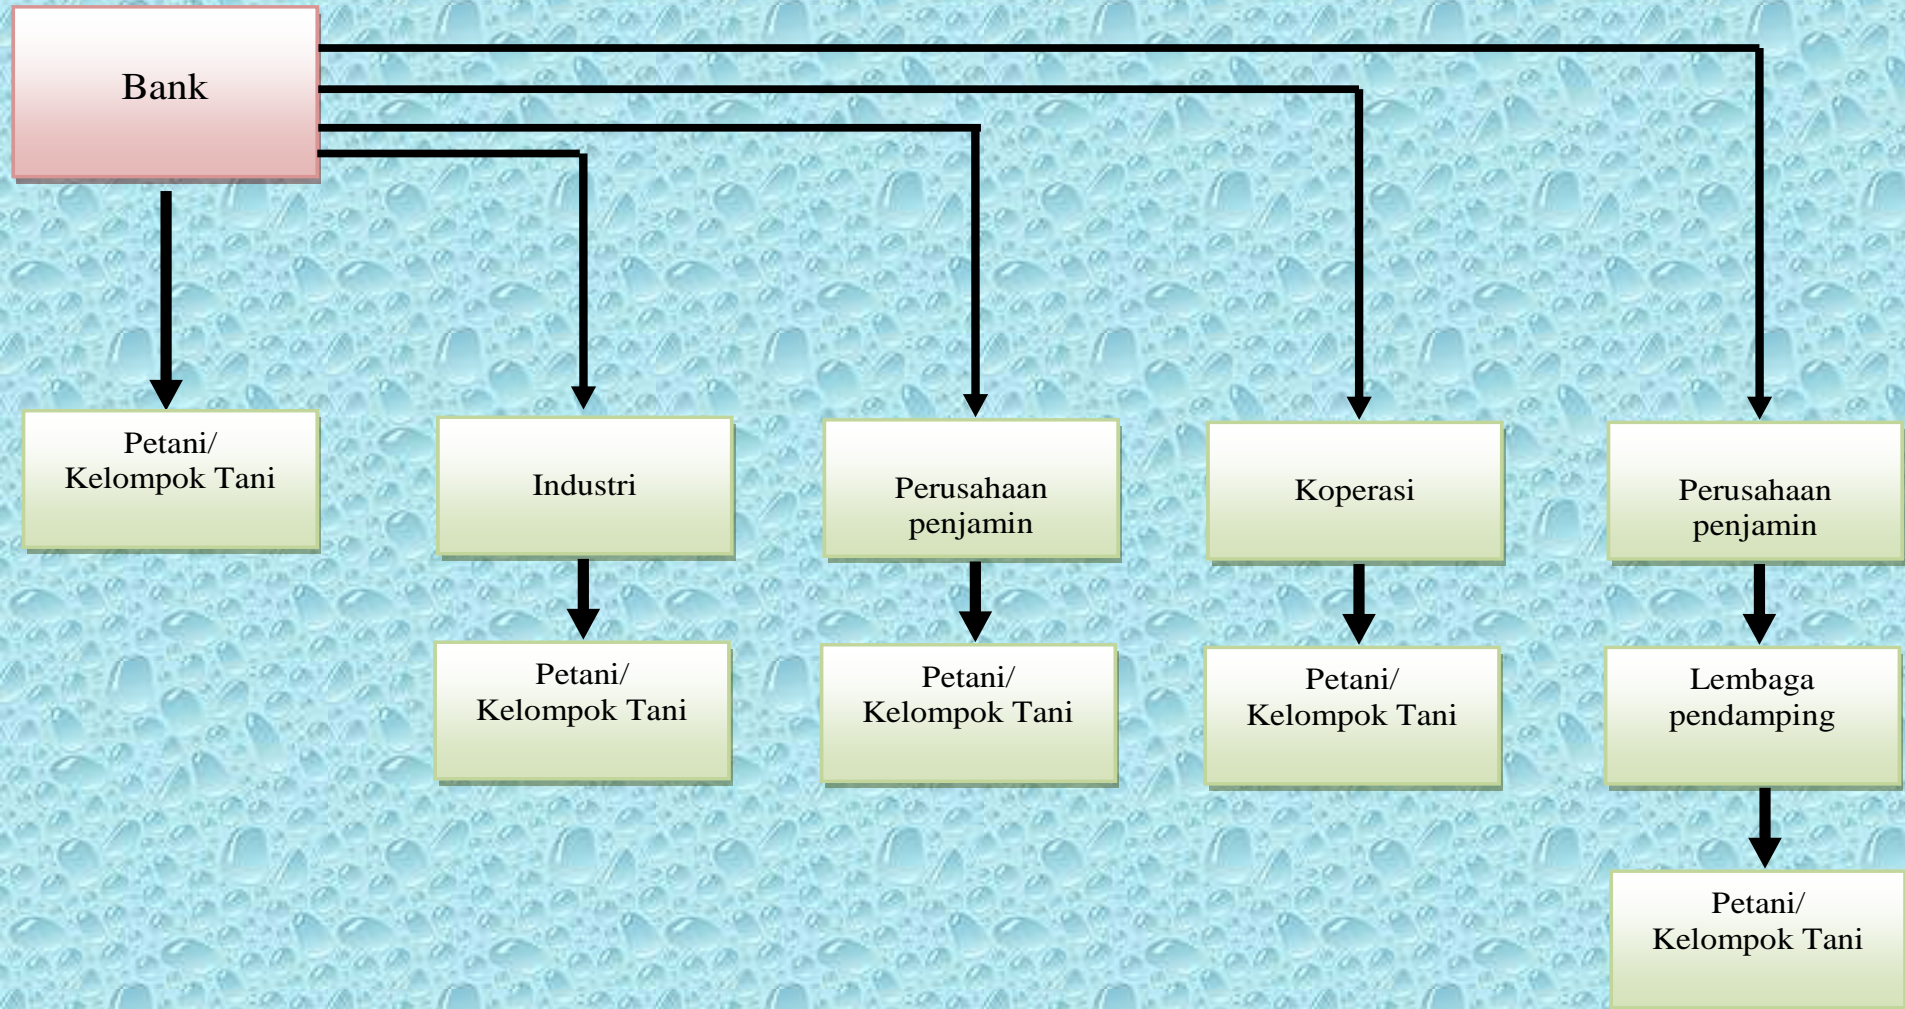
Bank

Petani/
Kelompok Tani

Industri

Petani/
Kelompok Tani

Perusahaan penjamin

Petani/
Kelompok Tani

Koperasi

Petani/
Kelompok Tani

Perusahaan penjamin

Lembaga pendamping

Petani/
Kelompok Tani